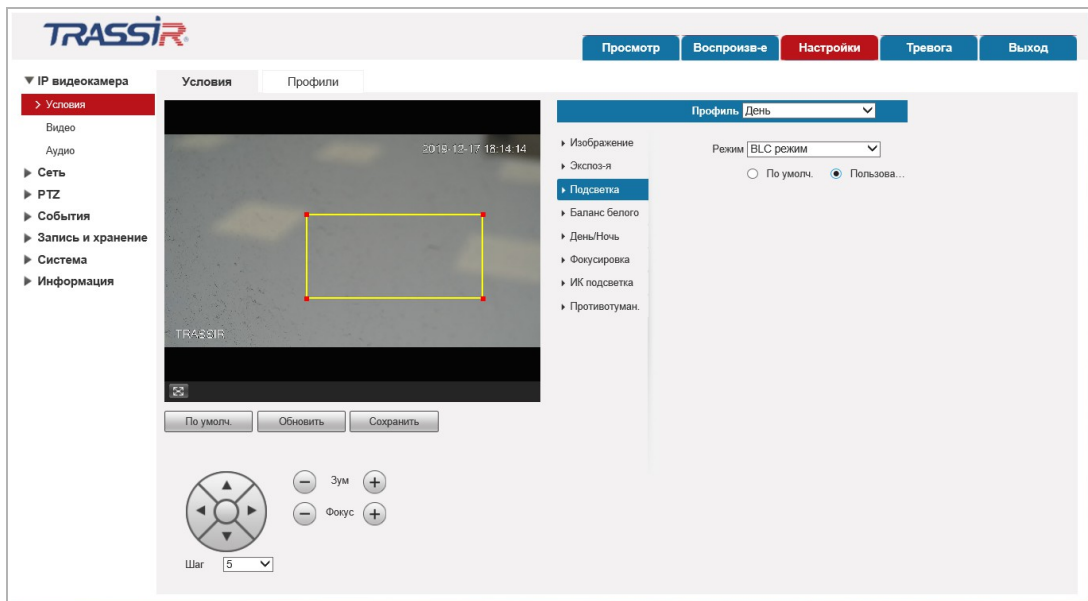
TRASSIR

Просмотр
Воспроизв-е
Настройки
Тревога
Выход

▼ IP видеокамера
> Условия
Видео
Аудио
▶ Сеть
▶ PTZ
▶ События
▶ Запись и хранение
▶ Система
▶ Информация

Условия
Профили

2019-12-17 18:14:14
TRASSIR

По умолч.
Обновить
Сохранить

Зум
Фокус
Шаг 5

Профиль День

▸ Изображение
▸ Экспоз-я
▸ Подсветка
▸ Баланс белого
▸ День/Ночь
▸ Фокусировка
▸ ИК подсветка
▸ Противотуман.

Режим BLC режим
По умолч.
Пользова…